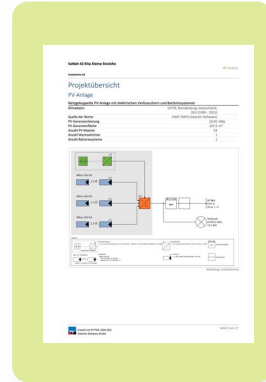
SaWeA 42 Kita Kleine Dreirähe

Projektübersicht

PV-Anlage

Netzgekoppelte PV-Anlage mit elektrischen Verbrauchern und Batteriesystemen

Klimadaten

Quelle der Werte

PV-Generatorleistung

PV-Generatorfläche

Anzahl PV-Module

Anzahl Wechselrichter

Anzahl Batteriesysteme

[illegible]

Abbildung: Schaltschema

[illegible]

Seite 2 von 17